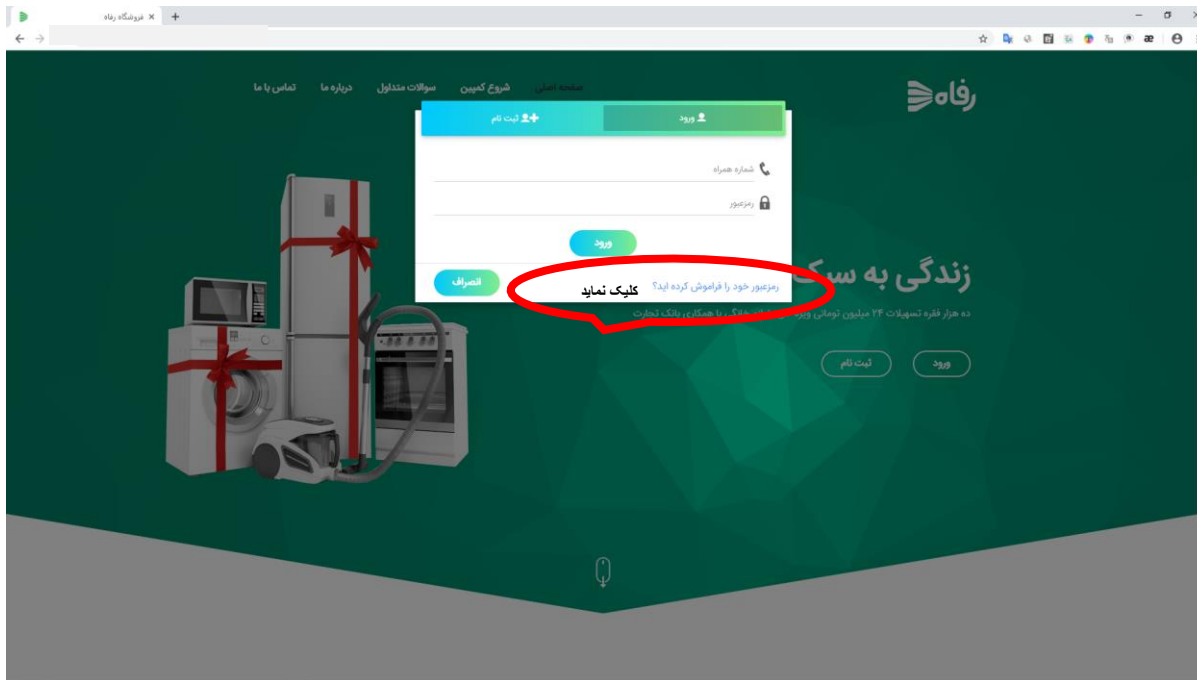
فروشگاه رفاه ×
+

رفاه

صفحه اصلی شروع کمپین سوالات متداول درباره ما تماس با ما

ورود
ثبت نام

شماره همراه
رمزعبور

ورود

رمزعبور خود را فراموش کرده اید؟
انصراف

کلیک نمایید

زندگی به سبک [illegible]

ده هزار فقره تسهیلات ۲۴ میلیون تومانی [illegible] با همکاری بانک تجارت

ورود
ثبت نام